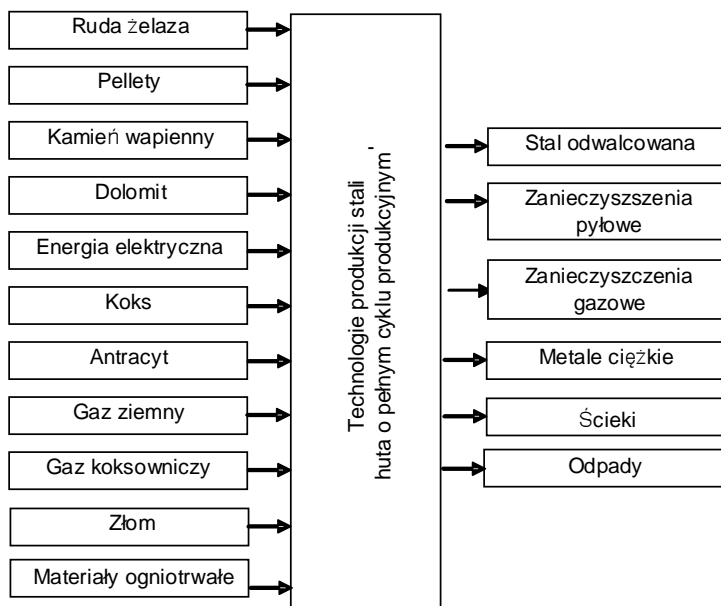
Ruda żelaza

Pellety

Kamień wapienny

Dolomit

Energia elektryczna

Koks

Antracyt

Gaz ziemny

Gaz koksowniczy

Złom

Materiały ogniotrwałe

Technologie produkcji stali - huta o pełnym cyklu produkcyjnym

Stal odwalcowana

Zanieczyszszenia pyłowe

Zanieczyszczenia gazowe

Metale ciężkie

Ścieki

Odpady